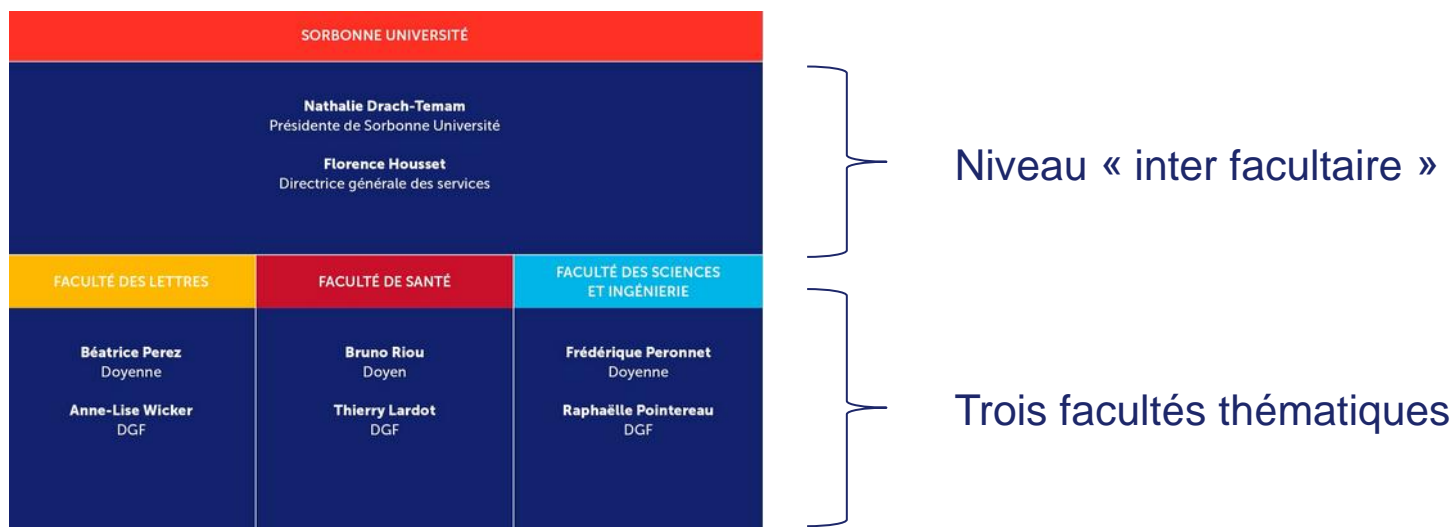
SORBONNE UNIVERSITÉ

**Nathalie Drach-Temam**
Présidente de Sorbonne Université

**Florence Housset**
Directrice générale des services

Niveau « inter facultaire »

| FACULTÉ DES LETTRES | FACULTÉ DE SANTÉ | FACULTÉ DES SCIENCES ET INGÉNIERIE |
|---|---|---|
| **Béatrice Perez** Doyenne | **Bruno Riou** Doyen | **Frédérique Peronnet** Doyenne |
| **Anne-Lise Wicker** DGF | **Thierry Lardot** DGF | **Raphaëlle Pointereau** DGF |

Trois facultés thématiques